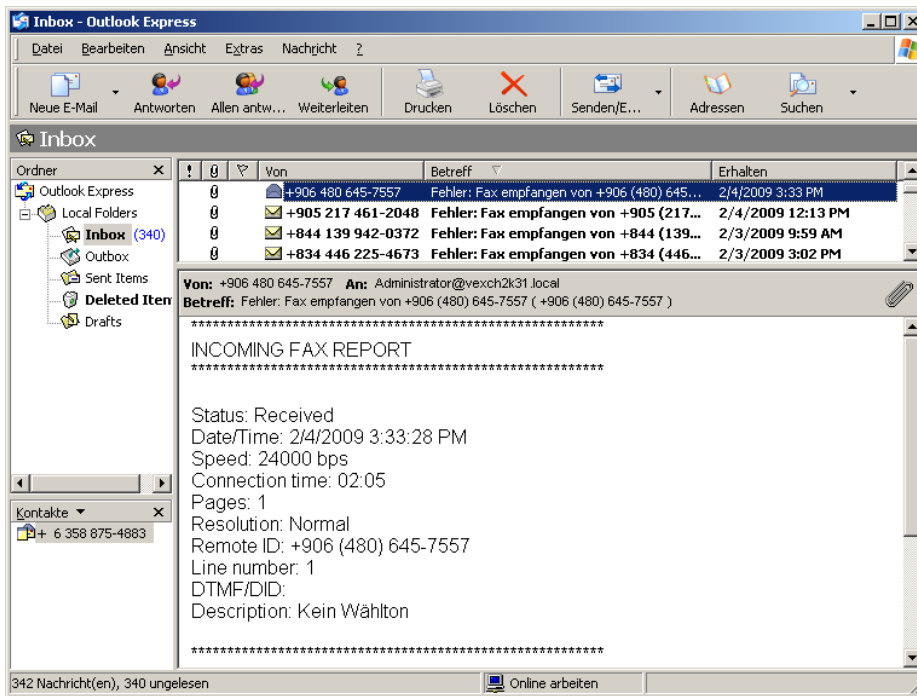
Inbox - Outlook Express

Datei Bearbeiten Ansicht Extras Nachricht ?

Neue E-Mail Antworten Allen antw... Weiterleiten Drucken Löschen Senden/E... Adressen Suchen

Inbox

Ordner

Outlook Express
Local Folders
Inbox (340)
Outbox
Sent Items
Deleted Item
Drafts

| ! | 0 | ▽ | Von | Betreff | Erhalten |
|---|---|---|---|---|---|
| | 0 | | +906 480 645-7557 | Fehler: Fax empfangen von +906 (480) 645... | 2/4/2009 3:33 PM |
| | 0 | | +905 217 461-2048 | Fehler: Fax empfangen von +905 (217... | 2/4/2009 12:13 PM |
| | 0 | | +844 139 942-0372 | Fehler: Fax empfangen von +844 (139... | 2/3/2009 9:59 AM |
| | 0 | | +834 446 225-4673 | Fehler: Fax empfangen von +834 (446... | 2/3/2009 3:02 PM |

Von: +906 480 645-7557 An: Administrator@vexch2k31.local
Betreff: Fehler: Fax empfangen von +906 (480) 645-7557 ( +906 (480) 645-7557 )

*****************************************************
INCOMING FAX REPORT
*****************************************************

Status: Received
Date/Time: 2/4/2009 3:33:28 PM
Speed: 24000 bps
Connection time: 02:05
Pages: 1
Resolution: Normal
Remote ID: +906 (480) 645-7557
Line number: 1
DTMF/DID:
Description: Kein Wählton

*****************************************************

Kontakte ▼

+ 6 358 875-4883

342 Nachricht(en), 340 ungelesen

Online arbeiten